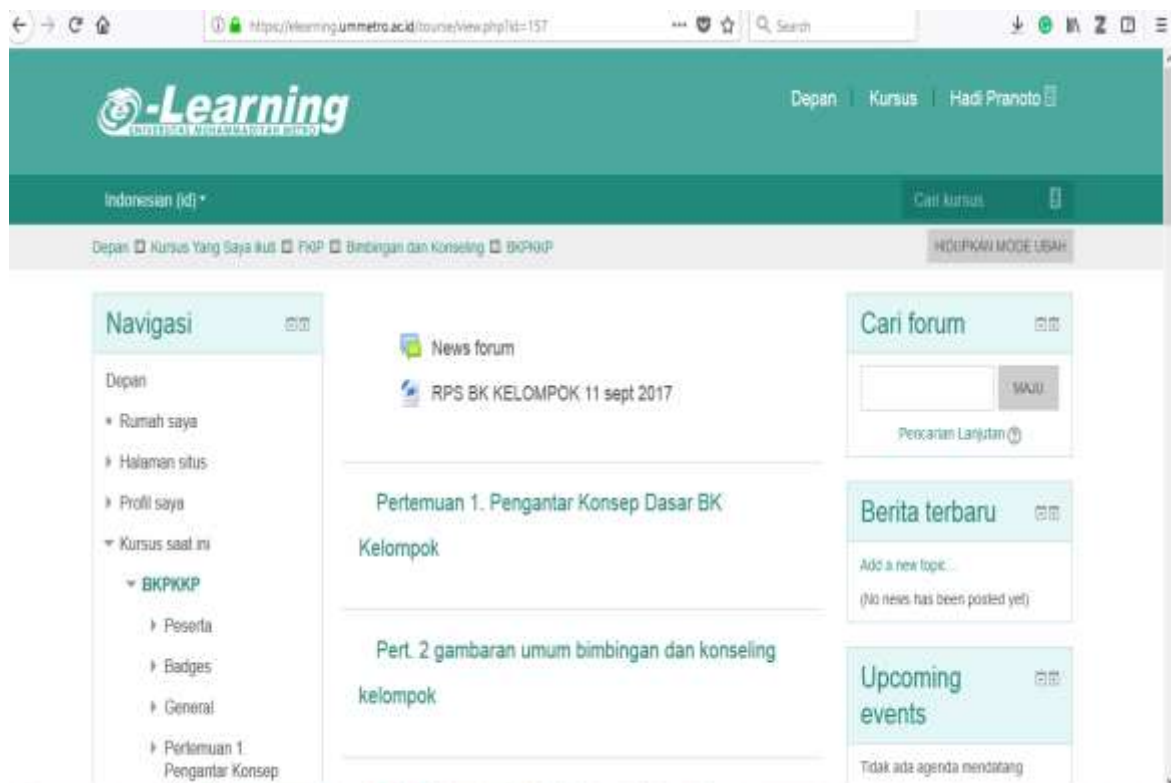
https://elearning.ummetro.ac.id/course/view.php?id=157

Search

e-Learning
UNIVERSITAS MUHAMMADIYAH METRO

Depan | Kursus | Hadi Pranoto

Indonesian (id)

Cari kursus

Depan Kursus Yang Saya Ikuti FKIP Bimbingan dan Konseling BKPKKP

HIDUPKAN MODE UBAH

Navigasi

Depan
Rumah saya
Halaman situs
Profil saya
Kursus saat ini
BKPKKP
Peserta
Badges
General
Pertemuan 1. Pengantar Konsep

News forum

RPS BK KELOMPOK 11 sept 2017

Pertemuan 1. Pengantar Konsep Dasar BK Kelompok

Pert. 2 gambaran umum bimbingan dan konseling kelompok

Cari forum

MAJU

Pencarian Lanjutan

Berita terbaru

Add a new topic...
(No news has been posted yet)

Upcoming events

Tidak ada agenda mendatang